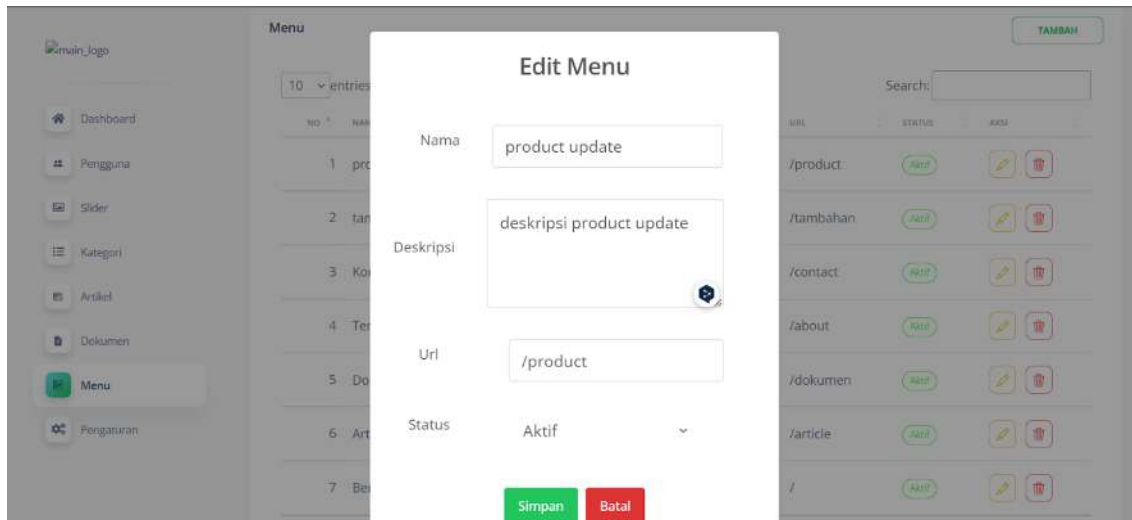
main_logo

Dashboard
Pengguna
Slider
Kategori
Artikel
Dokumen
Menu
Pengaturan

Menu

TAMBAH

10 entries

Search:

| NO | NAMA | URL | STATUS | AKSI |
|---|---|---|---|---|
| 1 | pr | /product | Aktif | |
| 2 | tan | /tambahan | Aktif | |
| 3 | Ko | /contact | Aktif | |
| 4 | Te | /about | Aktif | |
| 5 | Do | /dokumen | Aktif | |
| 6 | Art | /article | Aktif | |
| 7 | Be | / | Aktif | |

Edit Menu

Nama
product update

Deskripsi
deskripsi product update

Url
/product

Status
Aktif

Simpan
Batal